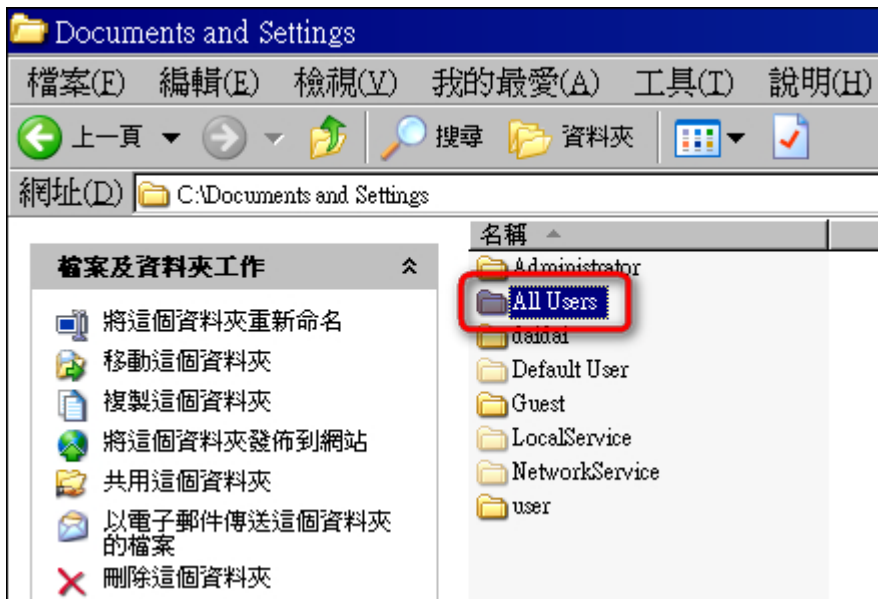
Documents and Settings

檔案(F) 編輯(E) 檢視(V) 我的最愛(A) 工具(T) 說明(H)

上一頁 搜尋 資料夾

網址(D) C:\Documents and Settings

檔案及資料夾工作

將這個資料夾重新命名
移動這個資料夾
複製這個資料夾
將這個資料夾發佈到網站
共用這個資料夾
以電子郵件傳送這個資料夾的檔案
刪除這個資料夾

名稱

Administrator
All Users
daidai
Default User
Guest
LocalService
NetworkService
user